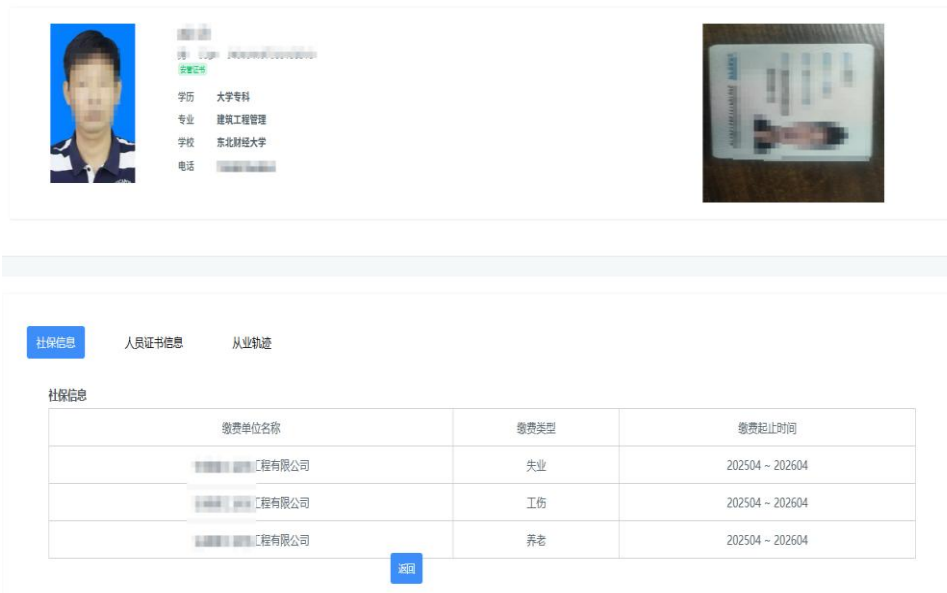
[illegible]
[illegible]
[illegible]

学历 大学专科
专业 建筑工程管理
学校 东北财经大学
电话 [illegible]

社保信息 人员证书信息 从业轨迹

社保信息

| 缴费单位名称 | 缴费类型 | 缴费起止时间 |
|---|---|---|
| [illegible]工程有限公司 | 失业 | 202504 ~ 202604 |
| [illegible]工程有限公司 | 工伤 | 202504 ~ 202604 |
| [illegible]工程有限公司 | 养老 | 202504 ~ 202604 |

返回